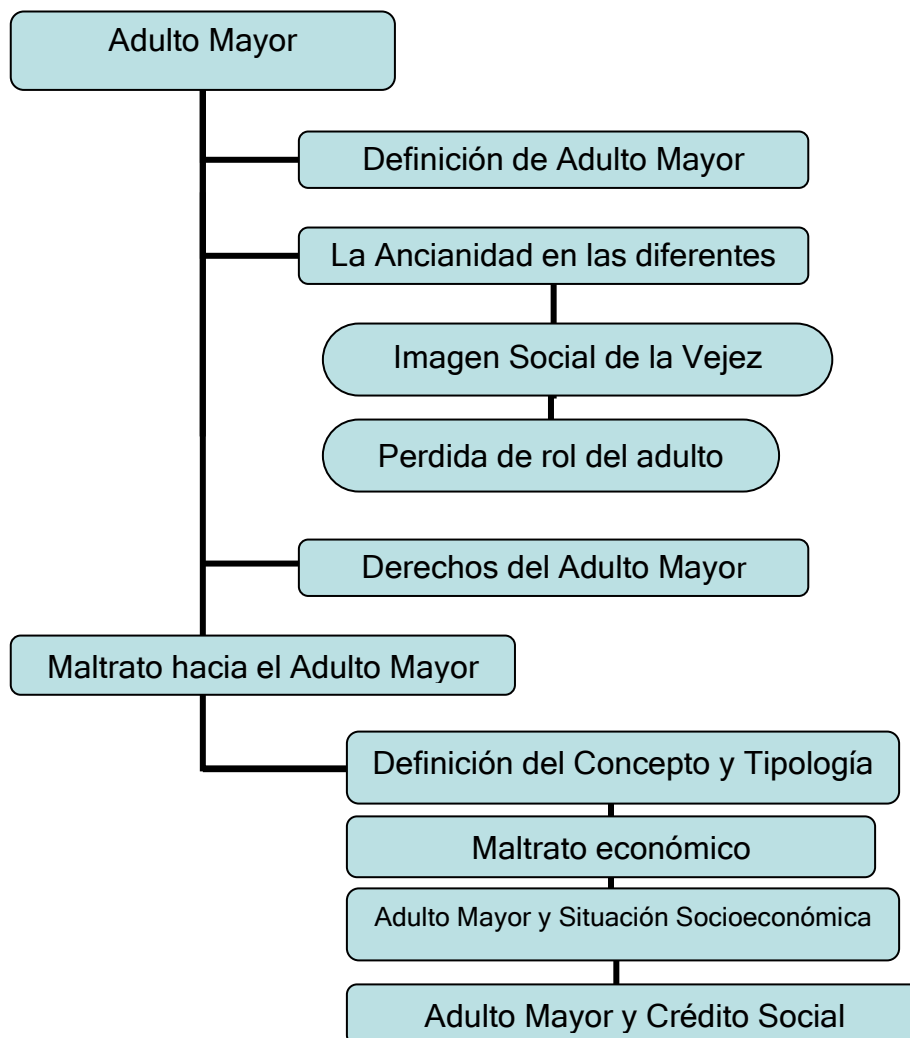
Adulto Mayor

Definición de Adulto Mayor

La Ancianidad en las diferentes

Imagen Social de la Vejez

Perdida de rol del adulto

Derechos del Adulto Mayor

Maltrato hacia el Adulto Mayor

Definición del Concepto y Tipología

Maltrato económico

Adulto Mayor y Situación Socioeconómica

Adulto Mayor y Crédito Social